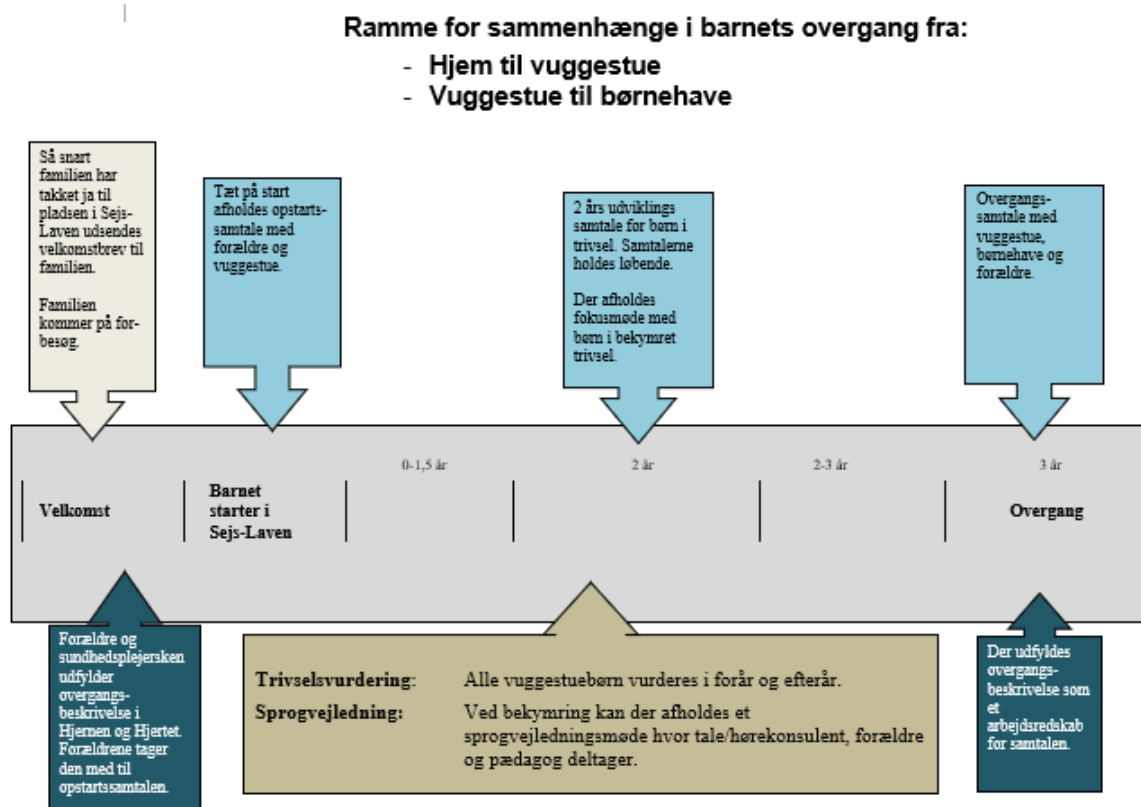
Ramme for sammenhænge i barnets overgang fra:

- Hjem til vuggestue
- Vuggestue til børnehave

Så snart familien har takket ja til pladsen i Sejs-Laven udsendes velkomstbrev til familien.

Familien kommer på forbesøg.

Tæt på start afholdes opstartssamtale med forældre og vuggestue.

2 års udviklings samtale for børn i trivsel. Samtalerne holdes løbende.

Der afholdes fokusmøde med børn i bekymret trivsel.

Overgangssamtale med vuggestue, børnehave og forældre.

0-1,5 år

2 år

2-3 år

3 år

Velkomst

Barnet starter i Sejs-Laven

Overgang

Forældre og sundhedsplejersken udfylder overgangsbeskrivelse i Hjernen og Hjertet. Forældrene tager den med til opstartssamtalen.

Trivselsvurdering: Alle vuggestuebørn vurderes i forår og efterår.

Sprogvejledning: Ved bekymring kan der afholdes et sprogvejledningsmøde hvor tale/hørekonsulent, forældre og pædagog deltager.

Der udfyldes overgangsbeskrivelse som et arbejdsredskab for samtalen.